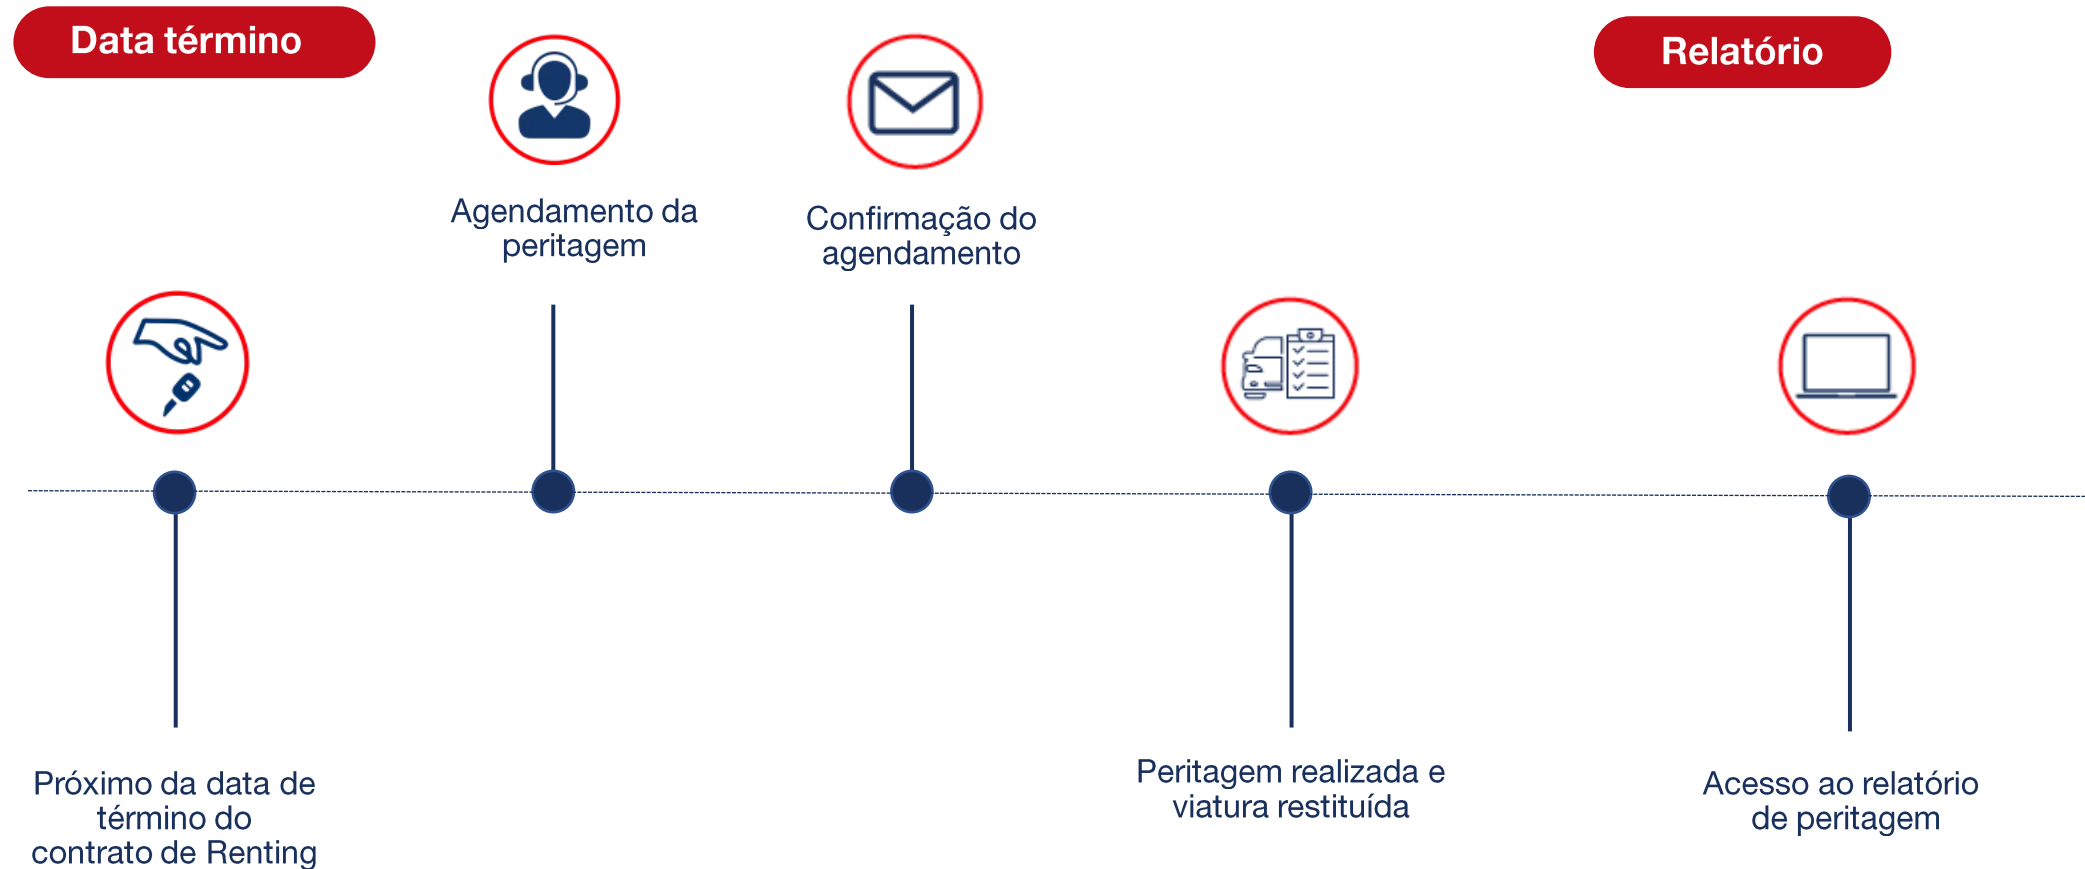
Data término

Agendamento da peritagem

Confirmação do agendamento

Relatório

Próximo da data de término do contrato de Renting

Peritagem realizada e viatura restituída

Acesso ao relatório de peritagem